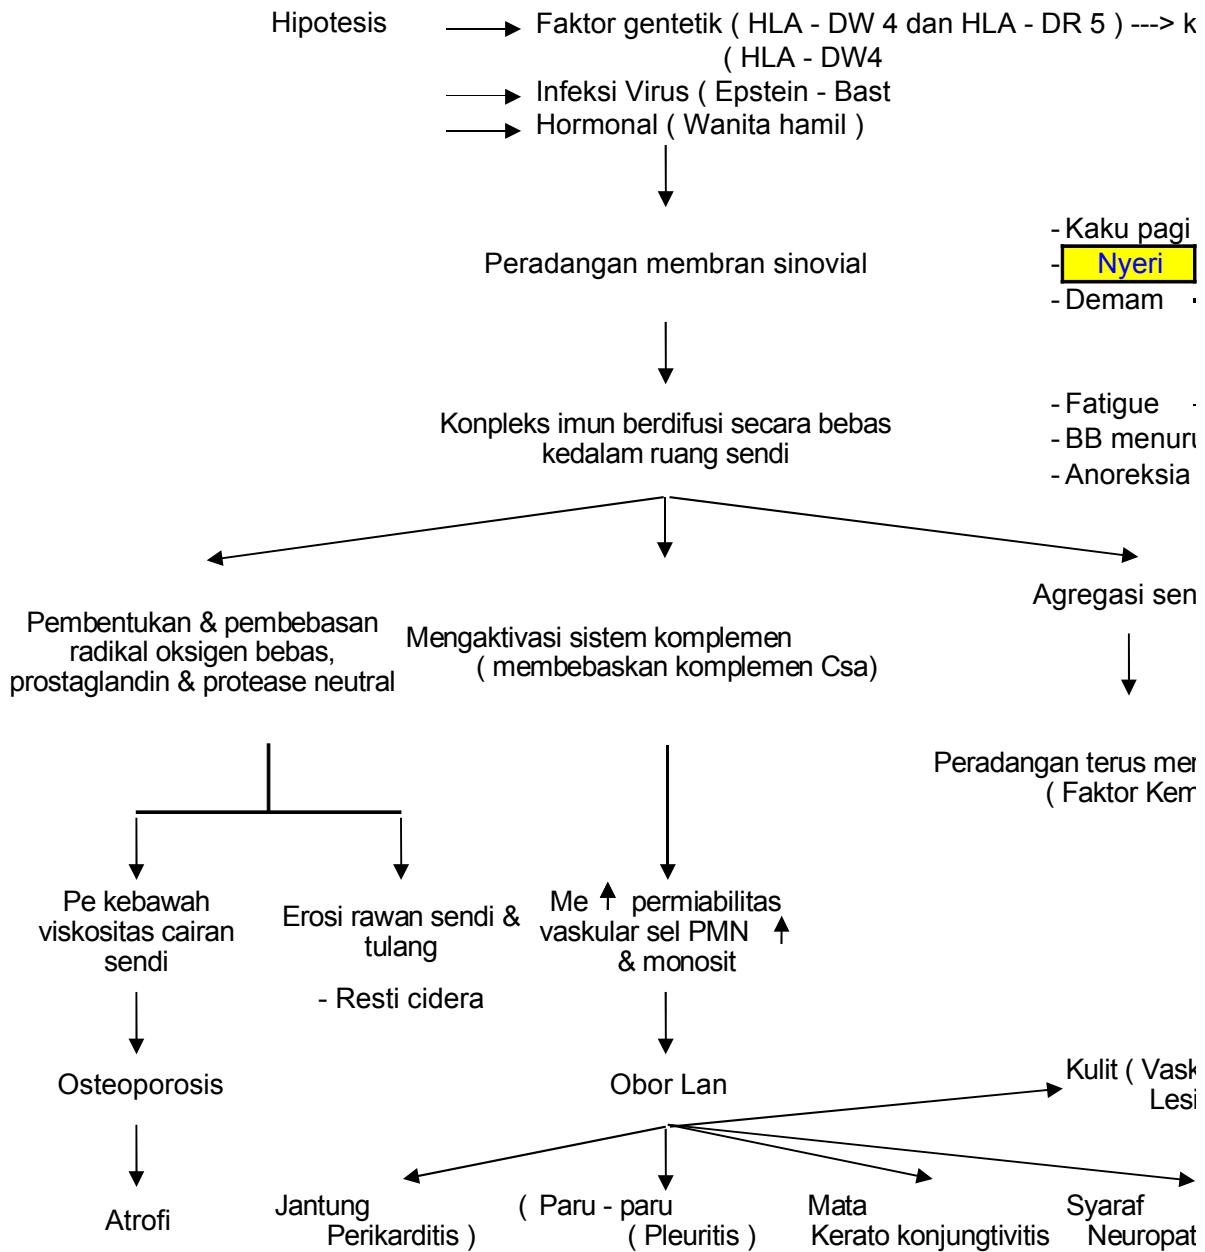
Hipotesis

Faktor gentetik ( HLA - DW 4 dan HLA - DR 5 ) ---> k
( HLA - DW4

Infeksi Virus ( Epstein - Bast

Hormonal ( Wanita hamil )

Peradangan membran sinovial

- Kaku pagi
- Nyeri
- Demam

Konpleks imun berdifusi secara bebas kedalam ruang sendi

- Fatigue
- BB menuru
- Anoreksia

Pembentukan & pembebasan radikal oksigen bebas, prostaglandin & protease neutral

Mengaktivasi sistem komplemen ( membebaskan komplemen Csa)

Agregasi sen

Peradangan terus me
( Faktor Kem

Pe kebawah viskositas cairan sendi

Erosi rawan sendi & tulang

- Resti cidera

Me ↑ permiabilitas vaskular sel PMN ↑ & monosit

Osteoporosis

Obor Lan

Kulit ( Vask
Lesi

Atrofi

Jantung
Perikarditis )

( Paru - paru
( Pleuritis )

Mata
Kerato konjungtivitis

Syaraf
Neuropat